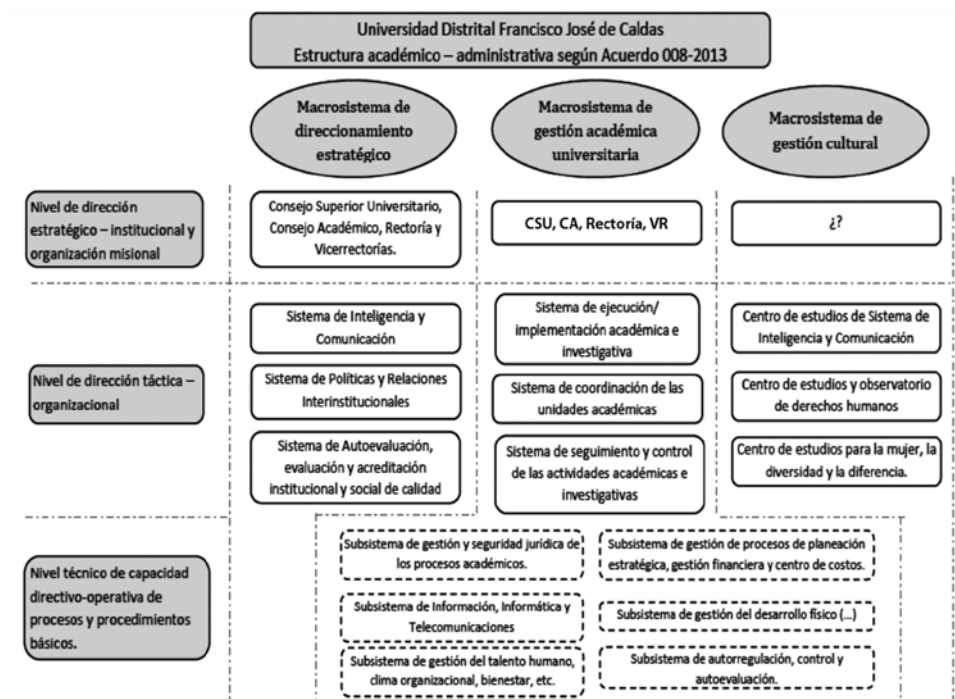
Universidad Distrital Francisco José de Caldas
Estructura académico – administrativa según Acuerdo 008-2013

Macrosistema de direccionamiento estratégico

Macrosistema de gestión académica universitaria

Macrosistema de gestión cultural

Nivel de dirección estratégico – institucional y organización misional

Consejo Superior Universitario, Consejo Académico, Rectoría y Vicerrectorías.

CSU, CA, Rectoría, VR

¿?

Nivel de dirección táctica – organizacional

Sistema de Inteligencia y Comunicación

Sistema de Políticas y Relaciones Interinstitucionales

Sistema de Autoevaluación, evaluación y acreditación institucional y social de calidad

Sistema de ejecución/ implementación académica e investigativa

Sistema de coordinación de las unidades académicas

Sistema de seguimiento y control de las actividades académicas e investigativas

Centro de estudios de Sistema de Inteligencia y Comunicación

Centro de estudios y observatorio de derechos humanos

Centro de estudios para la mujer, la diversidad y la diferencia.

Nivel técnico de capacidad directivo-operativa de procesos y procedimientos básicos.

Subsistema de gestión y seguridad jurídica de los procesos académicos.

Subsistema de gestión de procesos de planeación estratégica, gestión financiera y centro de costos.

Subsistema de Información, Informática y Telecomunicaciones

Subsistema de gestión del desarrollo físico (...)

Subsistema de gestión del talento humano, clima organizacional, bienestar, etc.

Subsistema de autorregulación, control y autoevaluación.